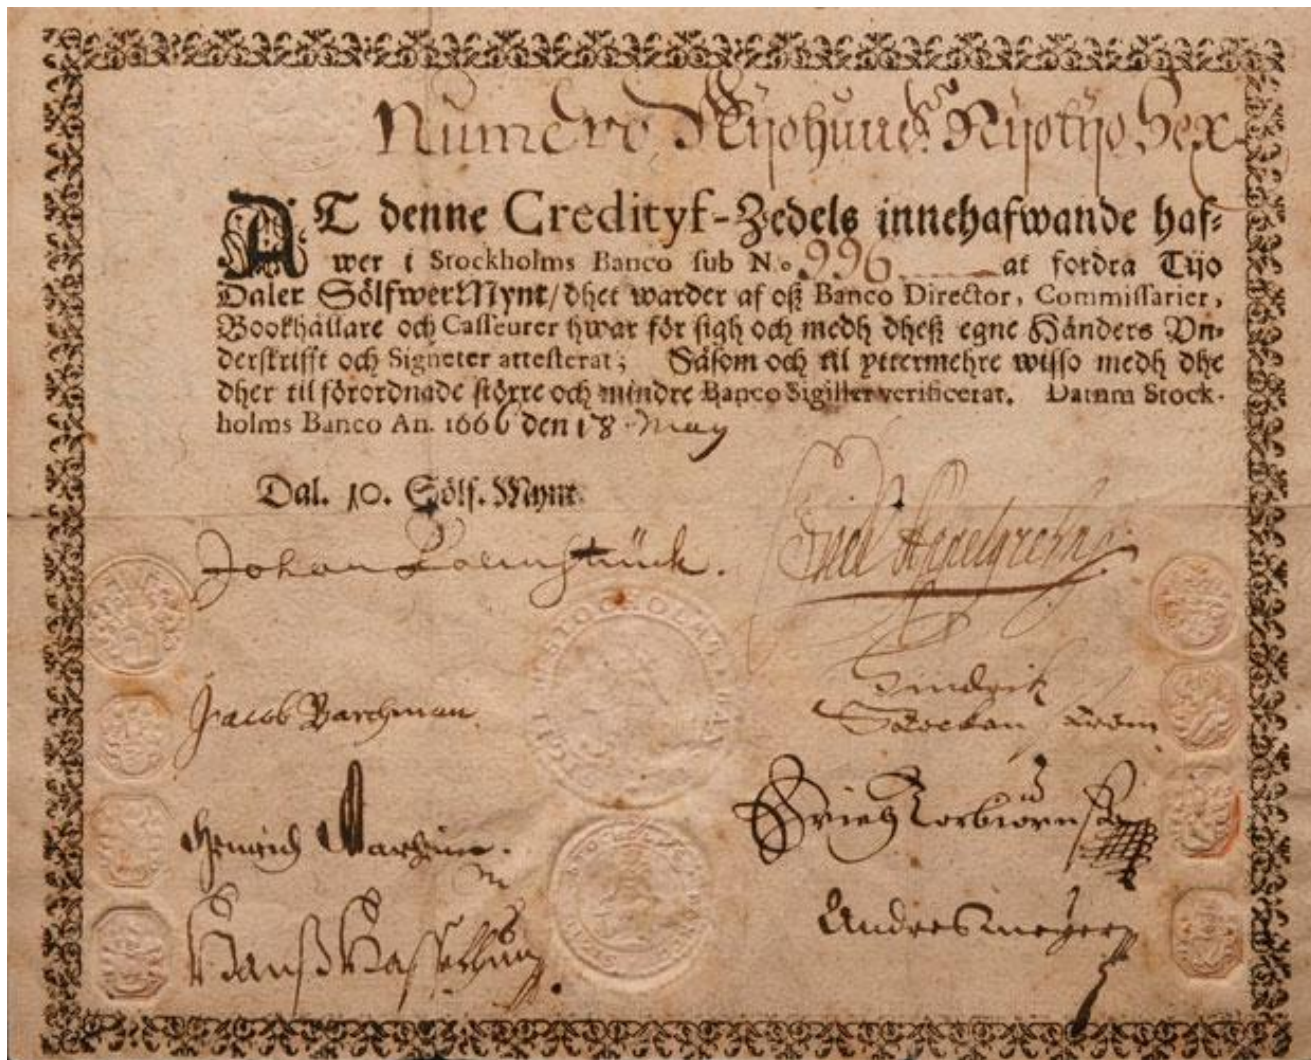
Numero Nijohundrade Nijotijo Sex

AT denne Credityf-Zedels innehafwande hafwer i Stockholms Banco sub No. 996 at fordra Tijo Daler Sölfwert Mynt/ dhet warder af oß Banco Director, Commissarier, Bookhållare och Casseurer hwar för sigh och medh dheß egne Händers Underskrifft och Signeter attesterat; Såsom och til ytermehre wisso medh dhe dher til förordnade större och mindre Banco Sigiller verificerat. Datum Stockholms Banco An. 1666 den 18 May

Dal. 10. Sölf. Mynt.

Johan Palmstruch.

Erich Appelgren

Jacob Barchman

Hindrik Dobertin

Henrich Marchius

Erich Torbiornsson

Hanß Wassen

Anders Kuosson